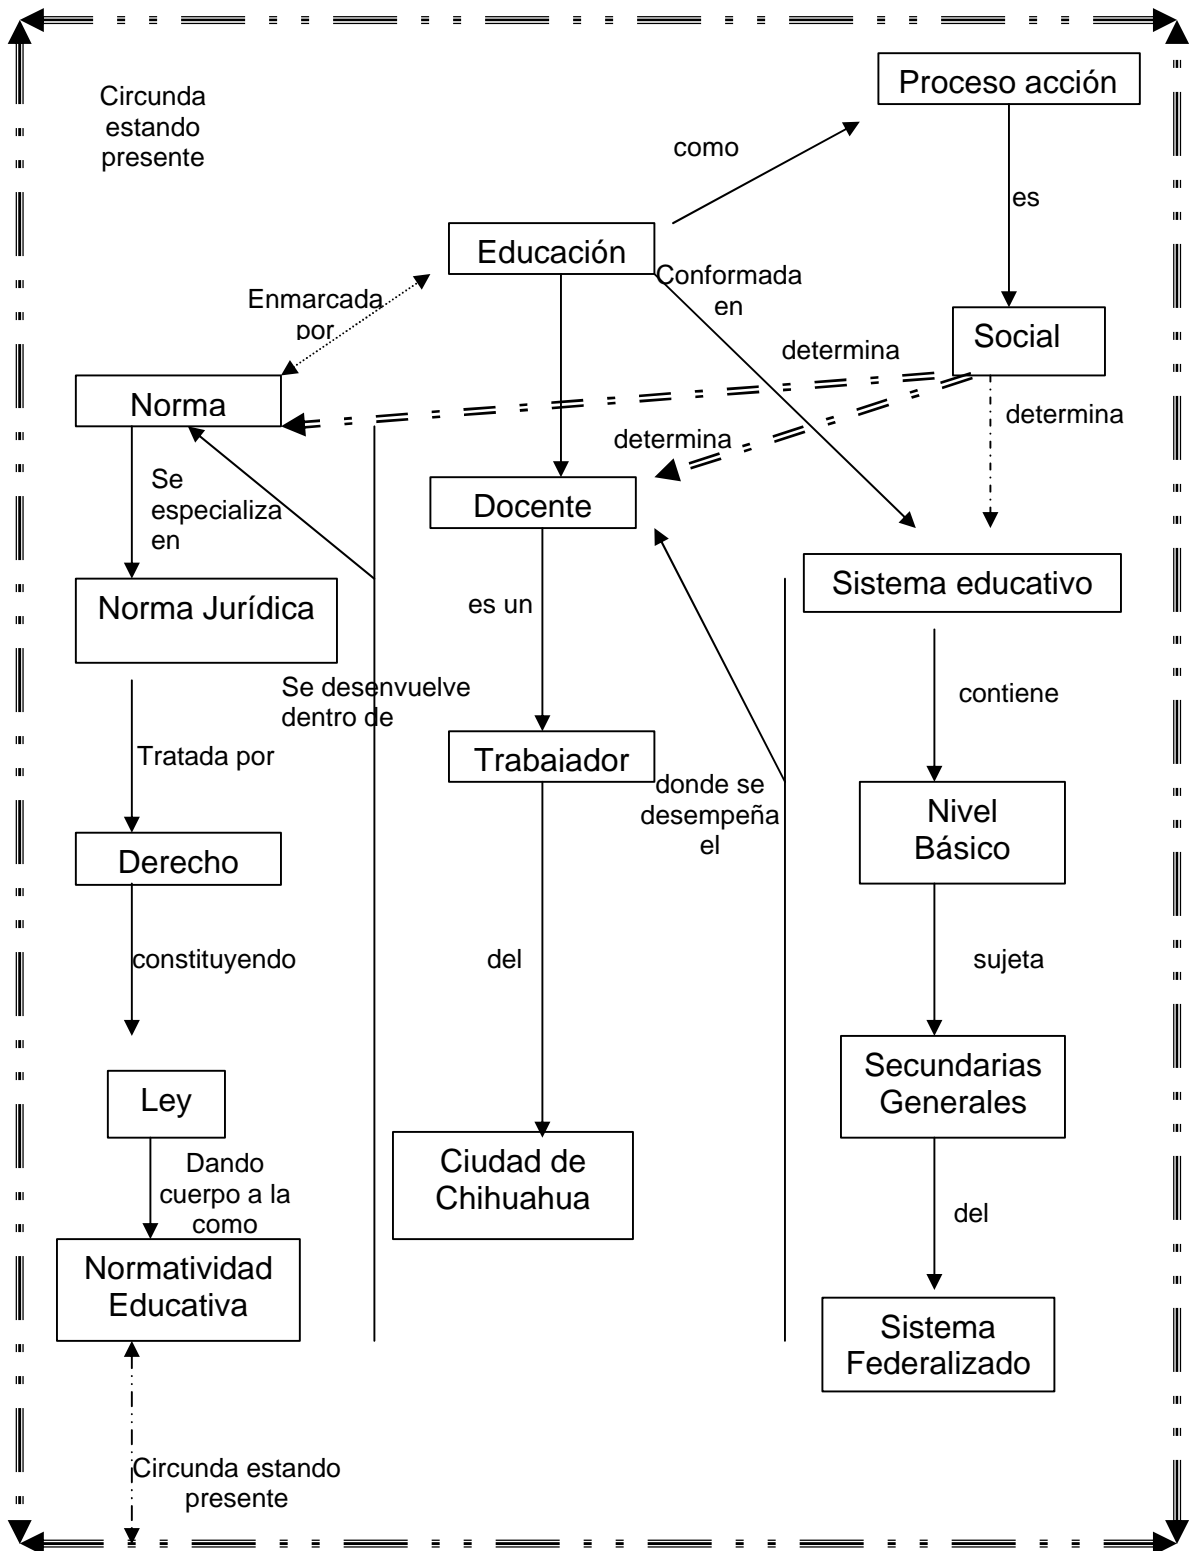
Circunda estando presente

Proceso acción

como

es

Educación

Conformada en

Enmarcada por

Social

determina

Norma

determina

determina

Se especializa en

Docente

Norma Jurídica

es un

Sistema educativo

Se desenvuelve dentro de

contiene

Tratada por

Trabajador

donde se desempeña el

Nivel Básico

Derecho

constituyendo

del

sujeta

Secundarias Generales

Ley

Dando cuerpo a la como

Ciudad de Chihuahua

del

Normatividad Educativa

Sistema Federalizado

Circunda estando presente